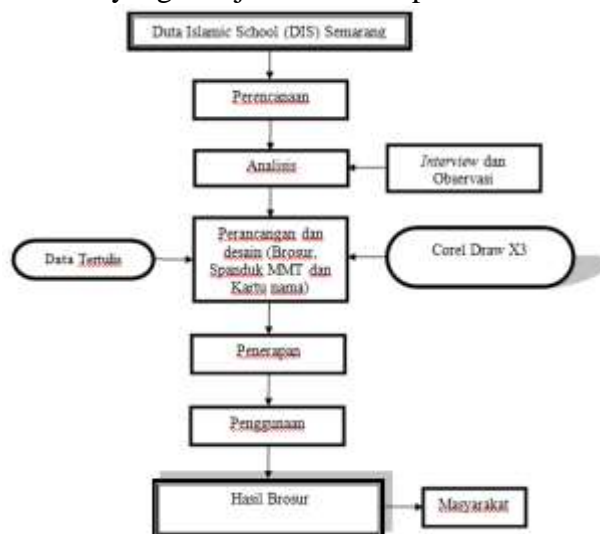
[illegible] yang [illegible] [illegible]

Duta Islamic School (DIS) Semarang

Perencanaan

Analisis

*Interview* dan Observasi

Data Tertulis

Perancangan dan desain (Brosur, Spanduk MMT dan Kartu nama)

Corel Draw X3

Penerapan

Penggunaan

Hasil Brosur

Masyarakat